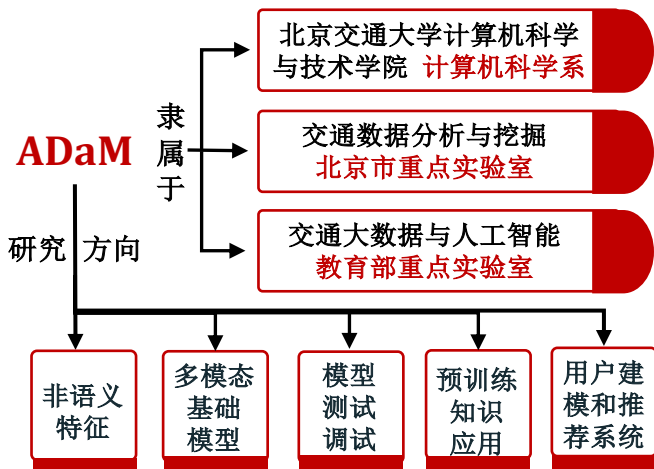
ADaM

隶属于

北京交通大学计算机科学与技术学院 计算机科学系

交通数据分析与挖掘 北京市重点实验室

交通大数据与人工智能 教育部重点实验室

研究 方向

非语义特征

多模态基础模型

模型测试调试

预训练知识应用

用户建模和推荐系统